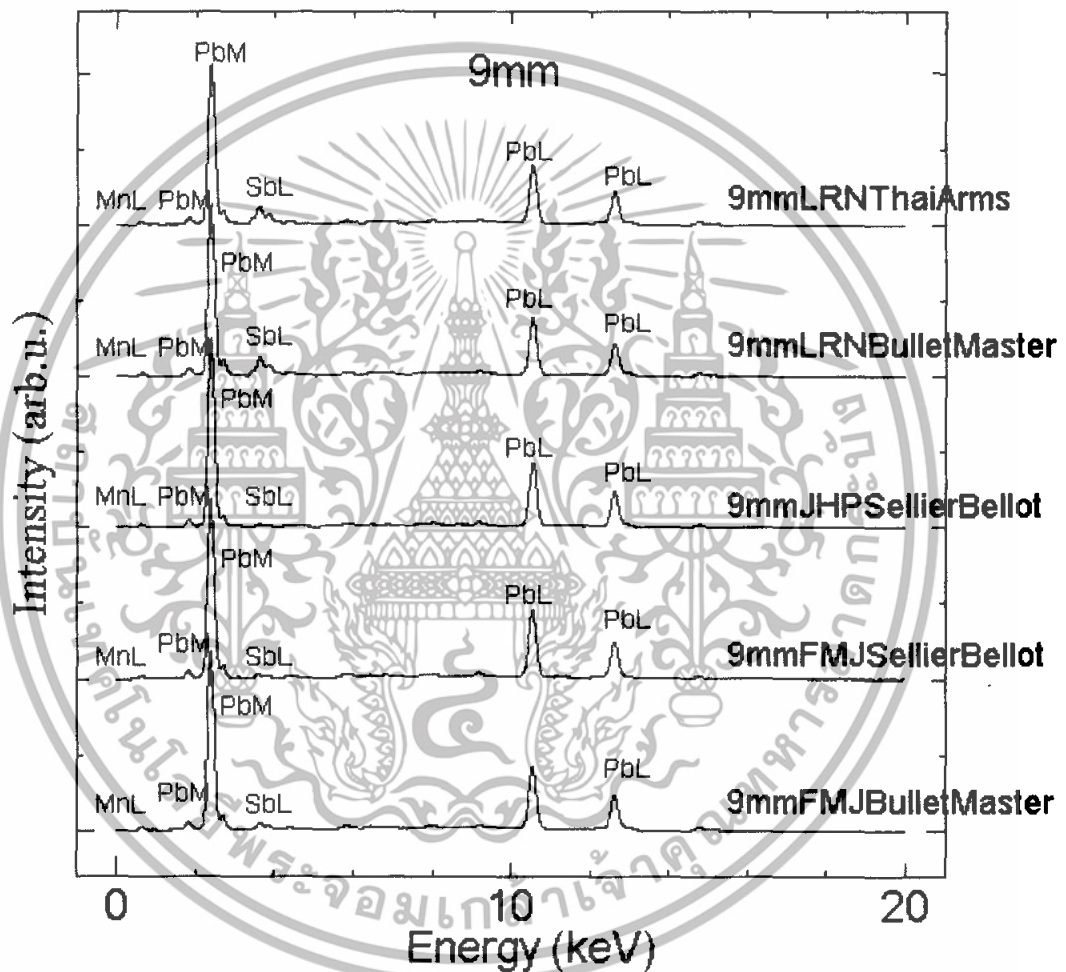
9mm

PbM
MnL PbM SbL PbL PbL 9mmLRNThaiArms

PbM
MnL PbM SbL PbL PbL 9mmLRNBulletMaster

PbM
MnL PbM SbL PbL PbL 9mmJHPSellierBellot

PbM
MnL PbM SbL PbL PbL 9mmFMJSellierBellot

PbM
MnL PbM SbL PbL 9mmFMJBulletMaster

Intensity (arb.u.)

0 10 20
Energy (keV)

มหาวิทยาลัยเทคโนโลยีพระจอมเกล้าเจ้าคุณทหารลาดกระบัง